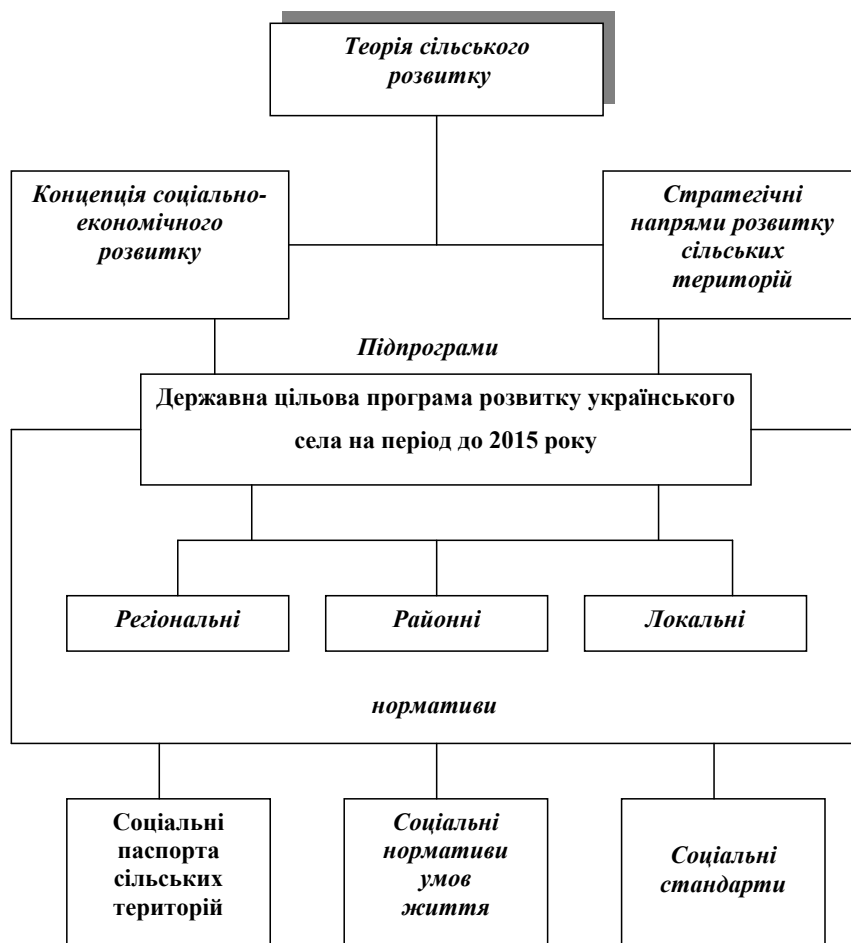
Теорія сільського розвитку

Концепція соціально-економічного розвитку

Стратегічні напрями розвитку сільських територій

Підпрограми

Державна цільова програма розвитку українського села на період до 2015 року

Регіональні

Районні

Локальні

нормативи

Соціальні паспорта сільських територій

Соціальні нормативи умов життя

Соціальні стандарти